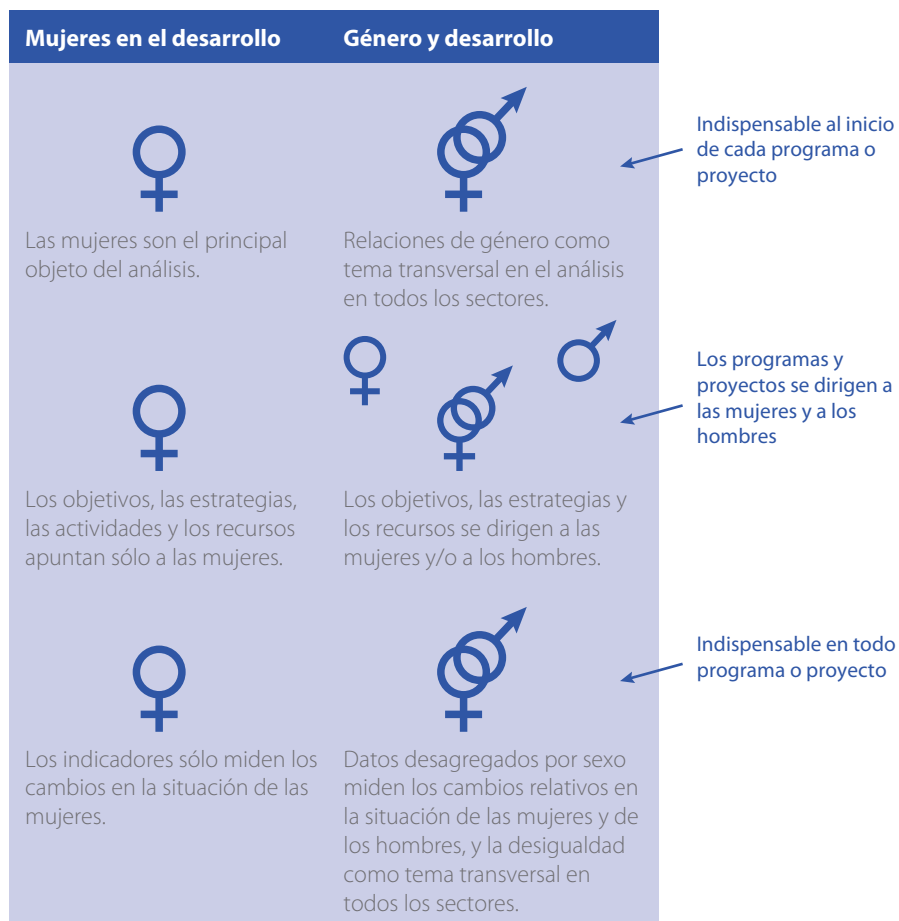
| Mujeres en el desarrollo | Género y desarrollo |
|---|---|
| Las mujeres son el principal objeto del análisis. | Relaciones de género como tema transversal en el análisis en todos los sectores. |
| Los objetivos, las estrategias, las actividades y los recursos apuntan sólo a las mujeres. | Los objetivos, las estrategias y los recursos se dirigen a las mujeres y/o a los hombres. |
| Los indicadores sólo miden los cambios en la situación de las mujeres. | Datos desagregados por sexo miden los cambios relativos en la situación de las mujeres y de los hombres, y la desigualdad como tema transversal en todos los sectores. |

Indispensable al inicio de cada programa o proyecto

Los programas y proyectos se dirigen a las mujeres y a los hombres

Indispensable en todo programa o proyecto